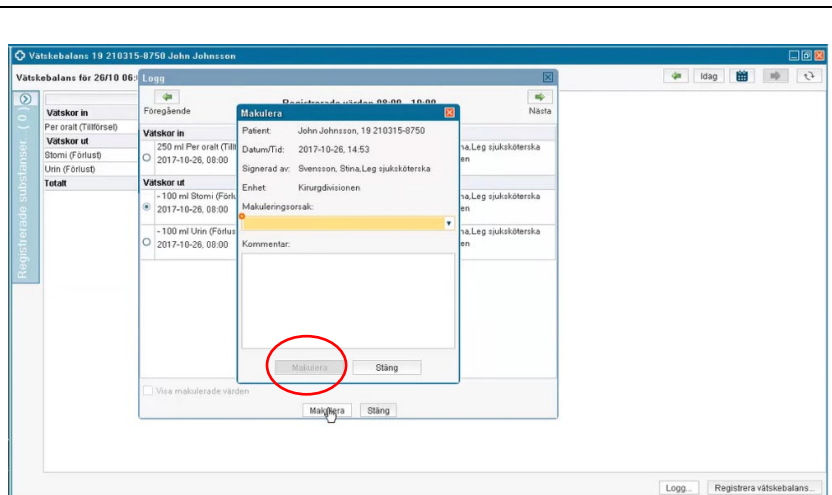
Vätskebalans 19 210315-8750 John Johnsson

Vätskebalans för 26/10 06:

Logg

Idag

Registrerade substanser (0)

Vätskor in
Per oralt (Tillförsel)
Vätskor ut
Stomi (Förlust)
Urin (Förlust)
Totalt

Föregående

Registrerade värden 08:00 - 10:00

Nästa

Vätskor in
250 ml Per oralt (Till
2017-10-26, 08:00

Vätskor ut
- 100 ml Stomi (Förlu
2017-10-26, 08:00
- 100 ml Urin (Förlus
2017-10-26, 08:00

na,Leg sjuksköterska
en
na,Leg sjuksköterska
en
na,Leg sjuksköterska
en

Visa makulerade värden

Makulera Stäng

Makulera

Patient: John Johnsson, 19 210315-8750
Datum/Tid: 2017-10-26, 14:53
Signerad av: Svensson, Stina,Leg sjuksköterska
Enhet: Kirurgdivisionen

Makuleringsorsak:

Kommentar:

Makulera Stäng

Logg... Registrera vätskebalans...